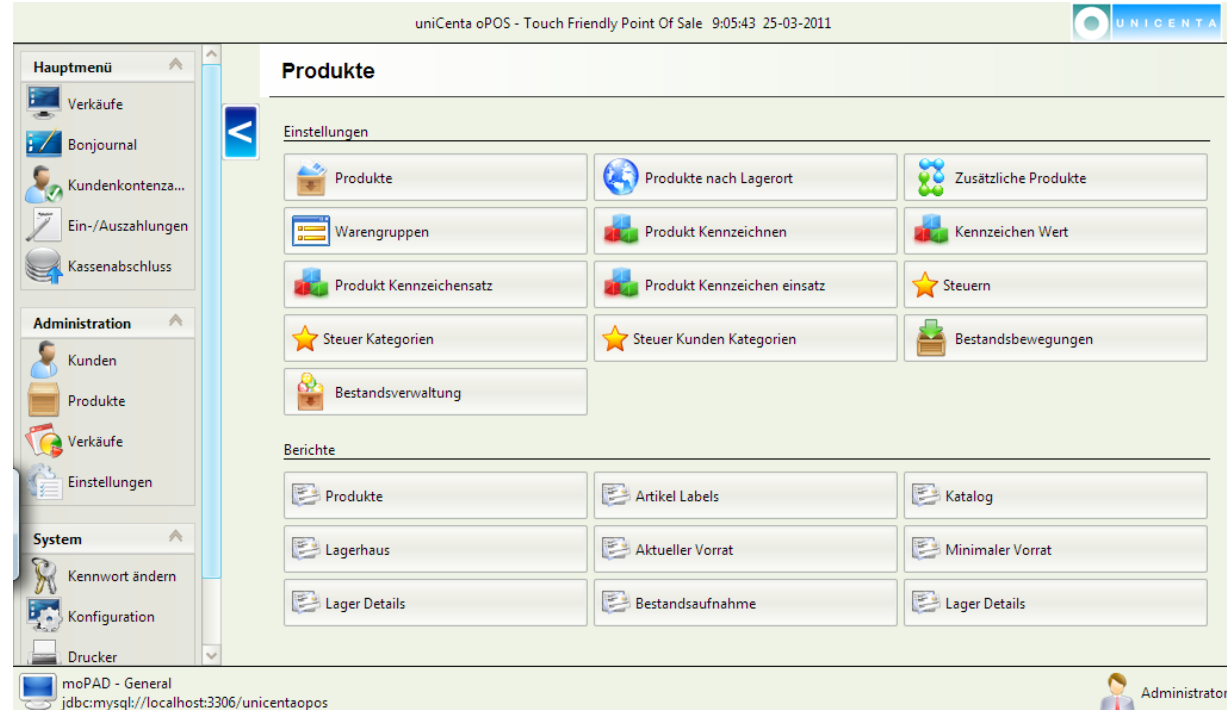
uniCenta oPOS - Touch Friendly Point Of Sale 9:05:43 25-03-2011

UNICENTA

Hauptmenü

Verkäufe

Bonjournal

Kundenkontenza...

Ein-/Auszahlungen

Kassenabschluss

Administration

Kunden

Produkte

Verkäufe

Einstellungen

System

Kennwort ändern

Konfiguration

Drucker

<

Produkte

Einstellungen

Produkte

Produkte nach Lagerort

Zusätzliche Produkte

Warengruppen

Produkt Kennzeichnen

Kennzeichen Wert

Produkt Kennzeichensatz

Produkt Kennzeichen einsatz

Steuern

Steuer Kategorien

Steuer Kunden Kategorien

Bestandsbewegungen

Bestandsverwaltung

Berichte

Produkte

Artikel Labels

Katalog

Lagerhaus

Aktueller Vorrat

Minimaler Vorrat

Lager Details

Bestandsaufnahme

Lager Details

moPAD - General
jdbc:mysql://localhost:3306/unicentaopos

Administrator